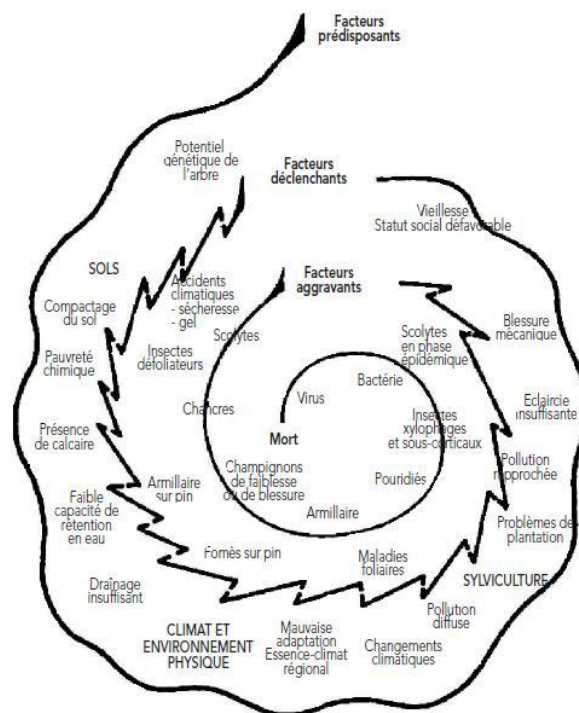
Facteurs prédisposants

Potentiel génétique de l'arbre

Facteurs déclenchants

Vieillesse Statut social défavorable

SOLS

Accidents climatiques - sécheresse - gel

Facteurs aggravants

Compactage du sol

Scolytes

Scolytes en phase épidémique

Blessure mécanique

Pauvreté chimique

Insectes défoliateurs

Bactérie

Virus

Eclaircie insuffisante

Chancres

Insectes xylophages et sous-corticaux

Présence de calcaire

Mort

Pollution rapprochée

Champignons de faiblesse ou de blessure

Armillaire sur pin

Pouridiés

Faible capacité de rétention en eau

Armillaire

Problèmes de plantation

Fomès sur pin

Maladies foliaires

SYLVICULTURE

Drainage insuffisant

Pollution diffuse

CLIMAT ET ENVIRONNEMENT PHYSIQUE

Mauvaise adaptation Essence-climat régional

Changements climatiques